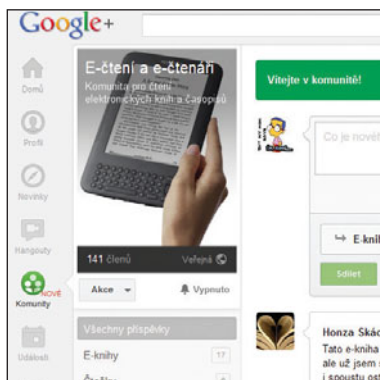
Google+

Domů

Profil

Novinky

Hangouty

NOVÉ
Komunity

Události

E-čtení a e-čtenáři
Komunita pro čtení elektronických knih a časopisů

141 členů
Veřejná

Akce
Vypnuto

Všechny příspěvky

E-knihy
17

Čt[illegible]

Vítejte v komunitě!

Co je nové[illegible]

E-knih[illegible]

Sdílet

Honza Skác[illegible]

Tato e-kniha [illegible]
ale už jsem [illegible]
i spoustu ot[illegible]